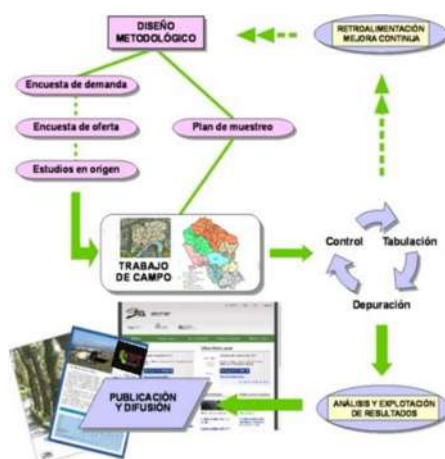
DISEÑO METODOLÓGICO

RETROALIMENTACIÓN MEJORA CONTINUA

Encuesta de demanda

Encuesta de oferta

Estudios en origen

Plan de muestreo

TRABAJO DE CAMPO

Control

Tabulación

Depuración

PUBLICACIÓN Y DIFUSIÓN

ANÁLISIS Y EXPLOTACIÓN DE RESULTADOS